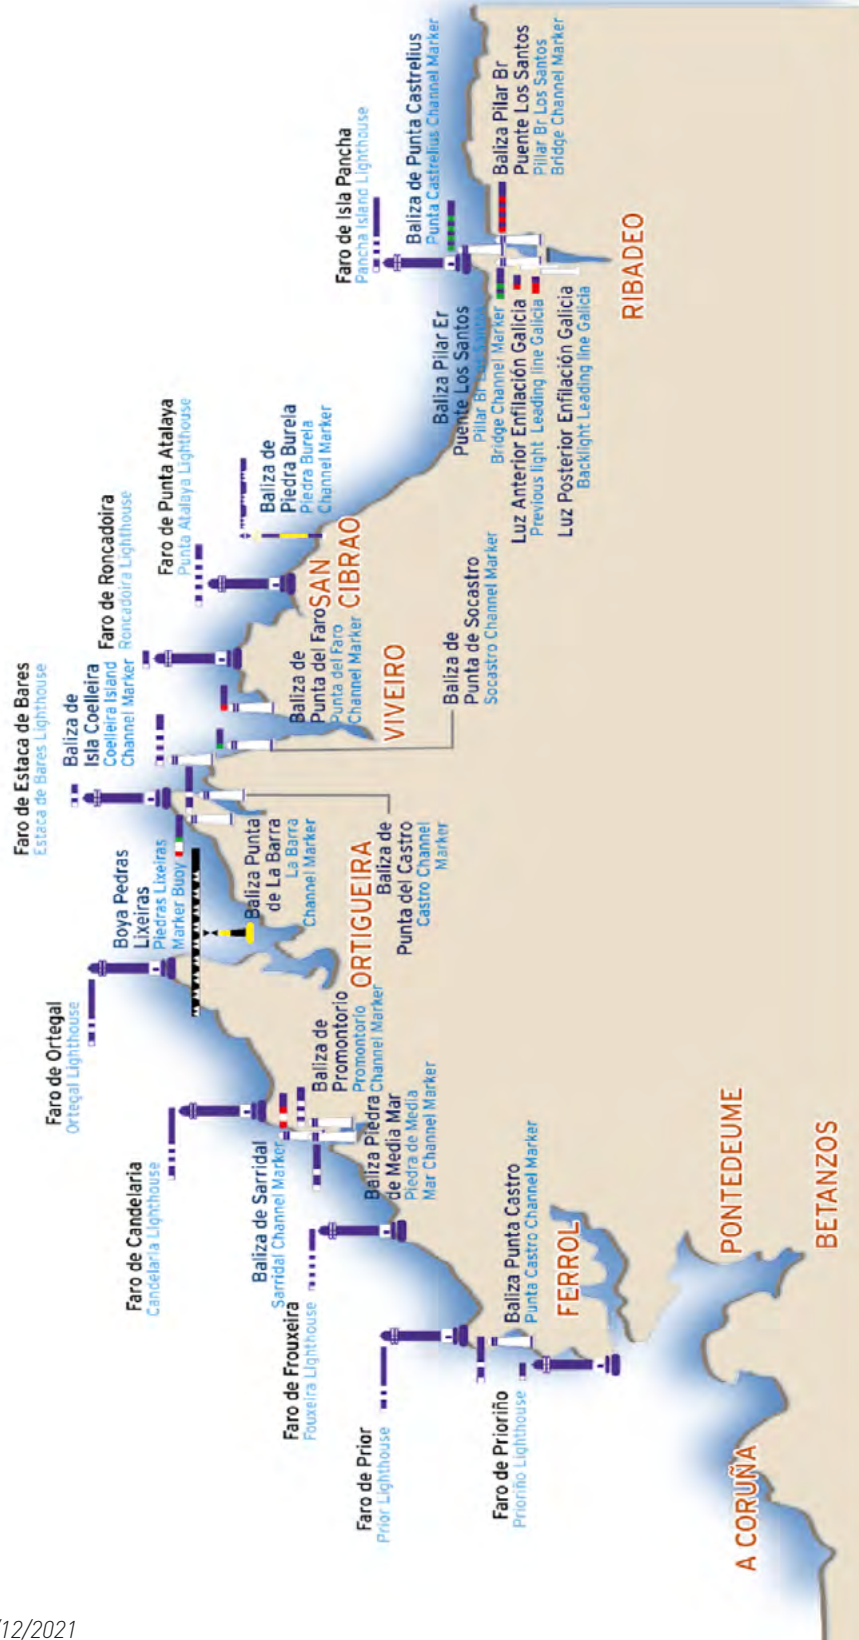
Faro de Isla Pancha
Pancha Island Lighthouse

Baliza de Punta Castrelius
Punta Castrelius Channel Marker

Baliza Pilar Br
Puente Los Santos
Pillar Br Los Santos
Bridge Channel Marker

RIBADEO

Baliza Pilar Er
Puente Los Santos
Pillar Br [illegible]
Bridge Channel Marker

Luz Anterior Enflación Galicia
Previous light Leading line Galicia

Luz Posterior Enflación Galicia
Backlight Leading line Galicia

Baliza de
Piedra Bureia
Piedra Bureia
Channel Marker

Faro de Punta Atalaya
Punta Atalaya Lighthouse

SAN
CIBRAO

Faro de Roncadoira
Roncadoira Lighthouse

Baliza de
Punta del Faro
Punta del Faro
Channel Marker

VIVEIRO

Baliza de Socastro
Punta de Socastro
Socastro Channel Marker

Faro de Estaca de Bares
Estaca de Bares Lighthouse

Baliza de
Isla Coelleira
Coelleira Island
Channel Marker

Baliza Punta
de La Barra
La Barra
Channel Marker

Baliza de
Punta del Castro
Castro Channel
Marker

Boya Pedras
Lixeiras
Piedras Lixeiras
Marker Buoy

ORTIGUEIRA

Faro de Ortegal
Ortegal Lighthouse

Baliza de
Promontorio
Promontorio
Channel Marker

Baliza Piedra
de Media Mar
Piedra de Media
Mar Channel Marker

Faro de Candelaria
Candelaria Lighthouse

Baliza de Sarridal
Sarridal Channel Marker

Faro de Frouxeira
Fouxeira Lighthouse

Baliza Punta Castro
Punta Castro Channel Marker

FERROL

PONTEDEUME

BETANZOS

Faro de Prior
Prior Lighthouse

Faro de Prioriño
Prioriño Lighthouse

A CORUÑA

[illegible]/12/2021